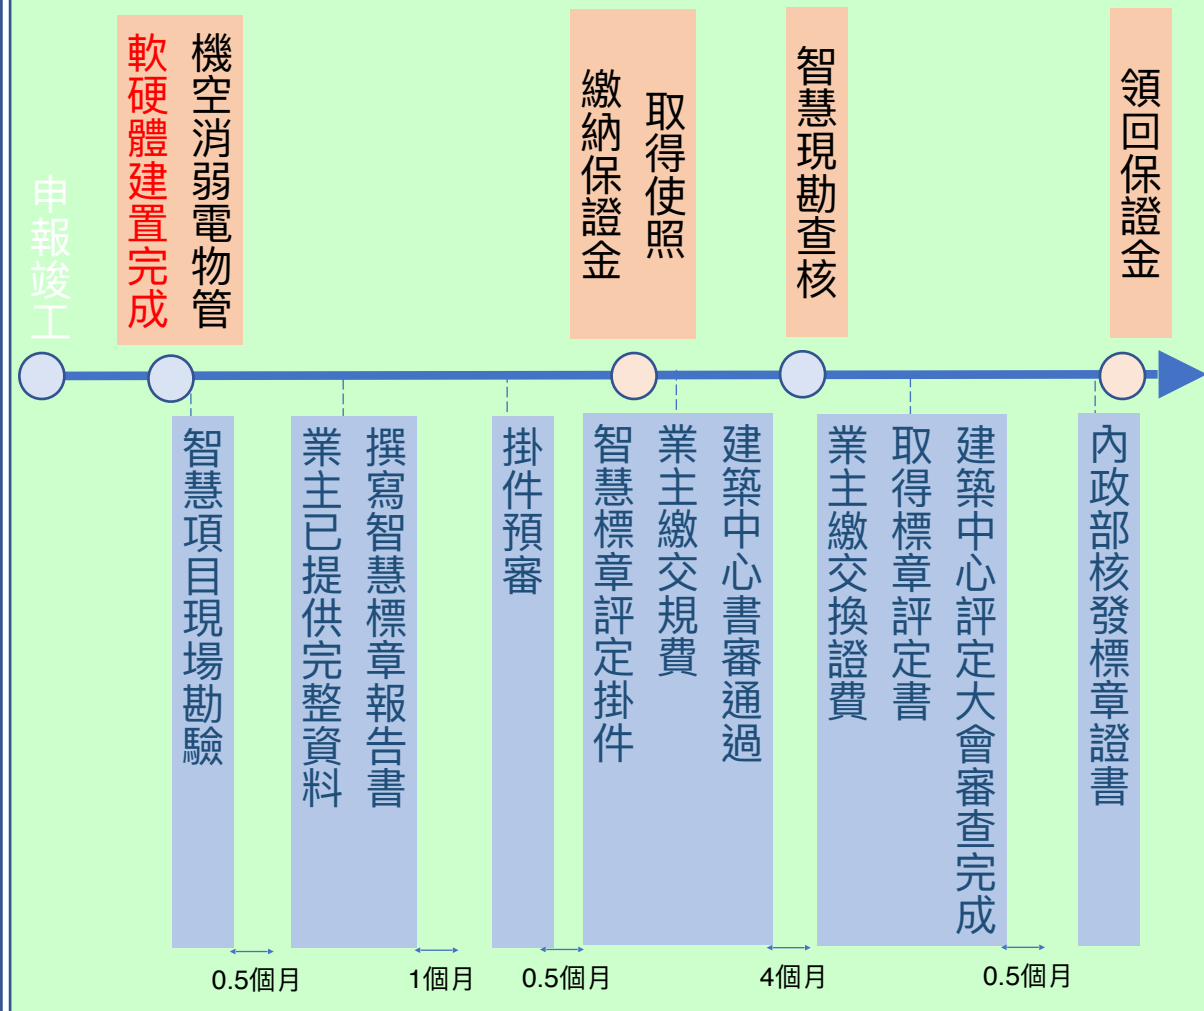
申報竣工

機空消弱電物管
軟硬體建置完成

取得使照
繳納保證金

智慧現勘查核

領回保證金

智慧項目現場勘驗

撰寫智慧標章報告書
業主已提供完整資料

掛件預審

建築中心書審通過
業主繳交規費
智慧標章評定掛件

建築中心評定大會審查完成
取得標章評定書
業主繳交換證費

內政部核發標章證書

0.5個月

1個月

0.5個月

4個月

0.5個月